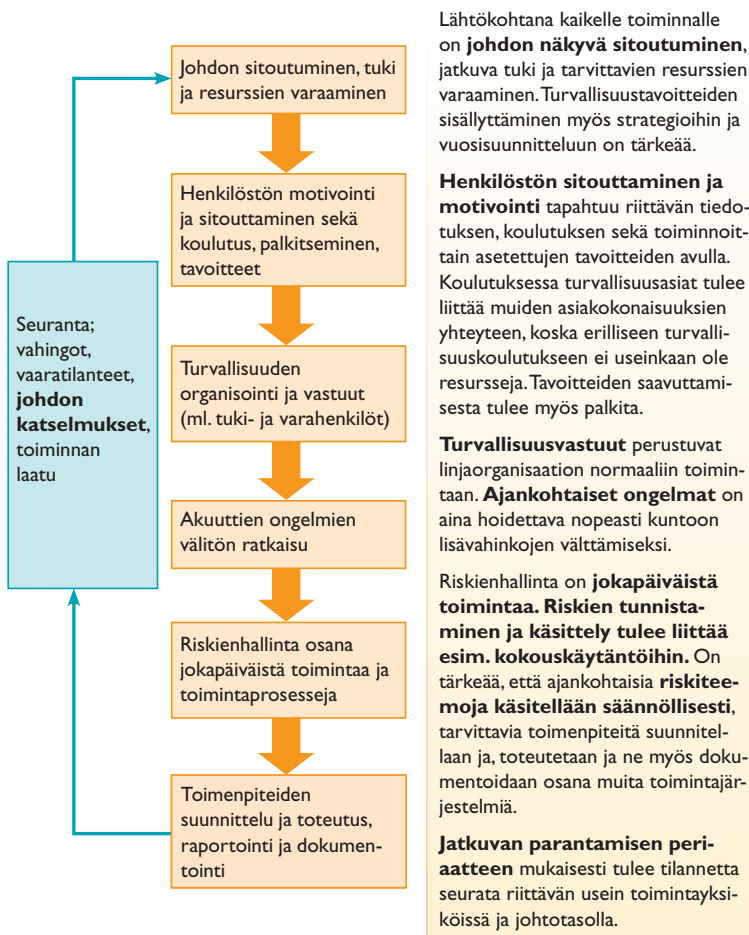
Johdon sitoutuminen, tuki ja resurssien varaaminen

Henkilöstön motivointi ja sitouttaminen sekä koulutus, palkitseminen, tavoitteet

Turvallisuuden organisointi ja vastuut (ml. tuki- ja varahenkilöt)

Akuuttien ongelmien välitön ratkaisu

Riskienhallinta osana jokapäiväistä toimintaa ja toimintaprosesseja

Toimenpiteiden suunnittelu ja toteutus, raportointi ja dokumentointi

Seuranta; vahingot, vaaratilanteet, **johdon katselmukset**, toiminnan laatu

Lähtökohtana kaikelle toiminnalle on **johdon näkyvä sitoutuminen**, jatkuva tuki ja tarvittavien resurssien varaaminen. Turvallisuustavoitteiden sisällyttäminen myös strategioihin ja vuosisuunnitteluun on tärkeää.

**Henkilöstön sitouttaminen ja motivointi** tapahtuu riittävän tiedotuksen, koulutuksen sekä toiminnoittain asetettujen tavoitteiden avulla. Koulutuksessa turvallisuusasiat tulee liittää muiden asiakokonaisuuksien yhteyteen, koska erilliseen turvallisuuskoulutukseen ei useinkaan ole resursseja. Tavoitteiden saavuttamisesta tulee myös palkita.

**Turvallisuusvastuut** perustuvat linjaorganisaation normaaliin toimintaan. **Ajankohtaiset ongelmat** on aina hoidettava nopeasti kuntoon lisävahinkojen välttämiseksi.

Riskienhallinta on **jokapäiväistä toimintaa. Riskien tunnistaminen ja käsittely tulee liittää esim. kokouskäytäntöihin.** On tärkeää, että ajankohtaisia **riskiteemoja käsitellään säännöllisesti**, tarvittavia toimenpiteitä suunnitellaan ja, toteutetaan ja ne myös dokumentoidaan osana muita toimintajärjestelmiä.

**Jatkuvan parantamisen periaatteen** mukaisesti tulee tilannetta seurata riittävän usein toimintayksiköissä ja johtotasolla.